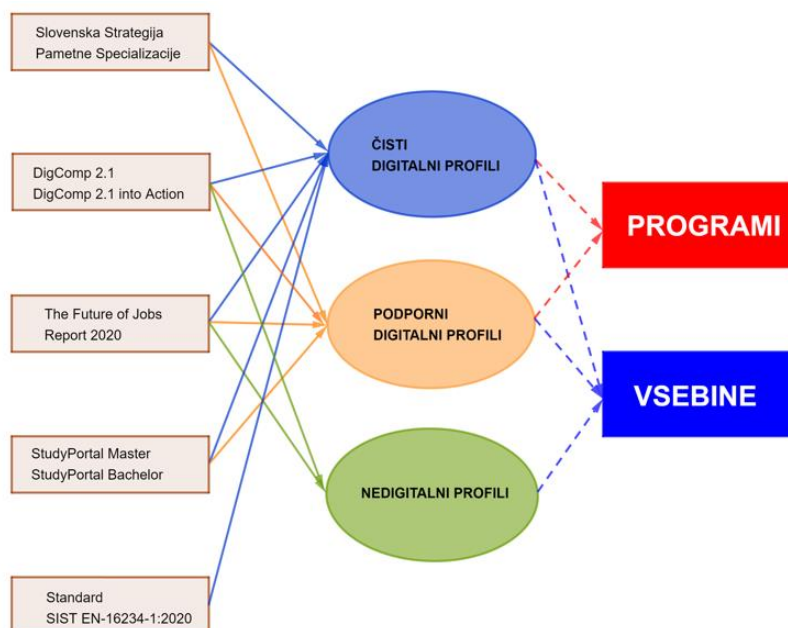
Slovenska Strategija Pametne Specializacije

DigComp 2.1
DigComp 2.1 into Action

The Future of Jobs Report 2020

StudyPortal Master
StudyPortal Bachelor

Standard
SIST EN-16234-1:2020

ČISTI DIGITALNI PROFILI

PODPORNI DIGITALNI PROFILI

NEDIGITALNI PROFILI

PROGRAMI

VSEBINE